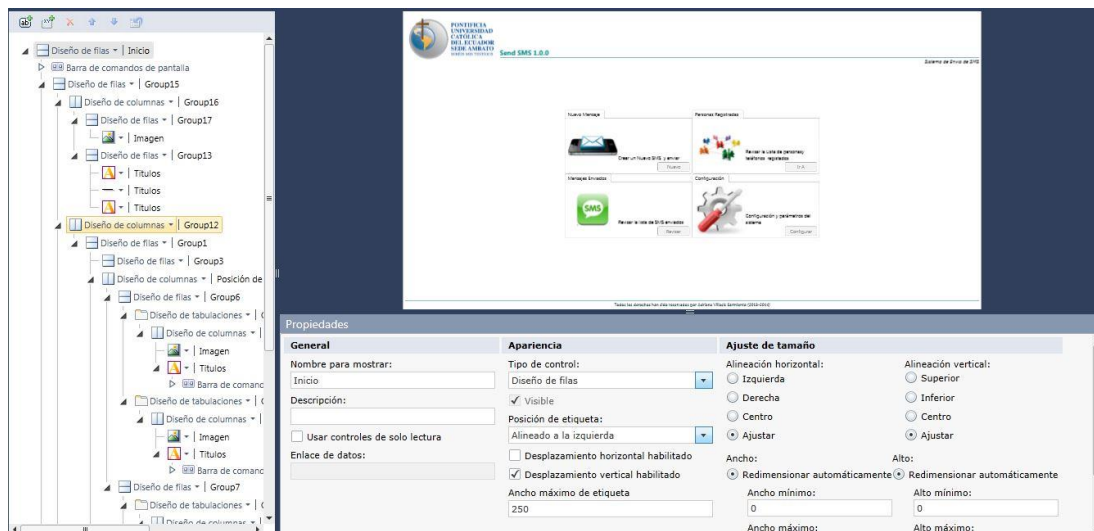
Diseño de filas | Inicio
Barra de comandos de pantalla
Diseño de filas | Group15
Diseño de columnas | Group16
Diseño de filas | Group17
| Imagen
Diseño de filas | Group13
| Títulos
| Títulos
| Títulos
Diseño de columnas | Group12
Diseño de filas | Group1
Diseño de filas | Group3
Diseño de columnas | Posición de
Diseño de filas | Group6
Diseño de tabulaciones | (
Diseño de columnas |
| Imagen
| Títulos
Barra de comanc
Diseño de tabulaciones | (
Diseño de columnas |
| Imagen
| Títulos
Barra de comanc
Diseño de filas | Group7
Diseño de tabulaciones | (
Diseño de columnas |

PONTIFICIA UNIVERSIDAD CATÓLICA DEL ECUADOR SEDE AMBATO
Send SMS 1.0.0
Sistema de Envío de SMS

Nuevo Mensaje
Crear un Nuevo SMS y enviar
Nuevo

Personas Registradas
Revisar la Lista de personas y teléfonos registrados
Ir A

Mensajes Enviados
Revisar la lista de SMS enviados
Revisar

Configuración
Configuración y parámetros del sistema
Configurar

Todos los derechos han sido reservados por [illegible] (2013-2014)

Propiedades

General
Nombre para mostrar:
Inicio
Descripción:
Usar controles de solo lectura
Enlace de datos:

Apariencia
Tipo de control:
Diseño de filas
Visible
Posición de etiqueta:
Alineado a la izquierda
Desplazamiento horizontal habilitado
Desplazamiento vertical habilitado
Ancho máximo de etiqueta
250

Ajuste de tamaño
Alineación horizontal:
Izquierda
Derecha
Centro
Ajustar
Alineación vertical:
Superior
Inferior
Centro
Ajustar
Ancho:
Redimensionar automáticamente
Ancho mínimo:
0
Ancho máximo:
Alto:
Redimensionar automáticamente
Alto mínimo:
0
Alto máximo: